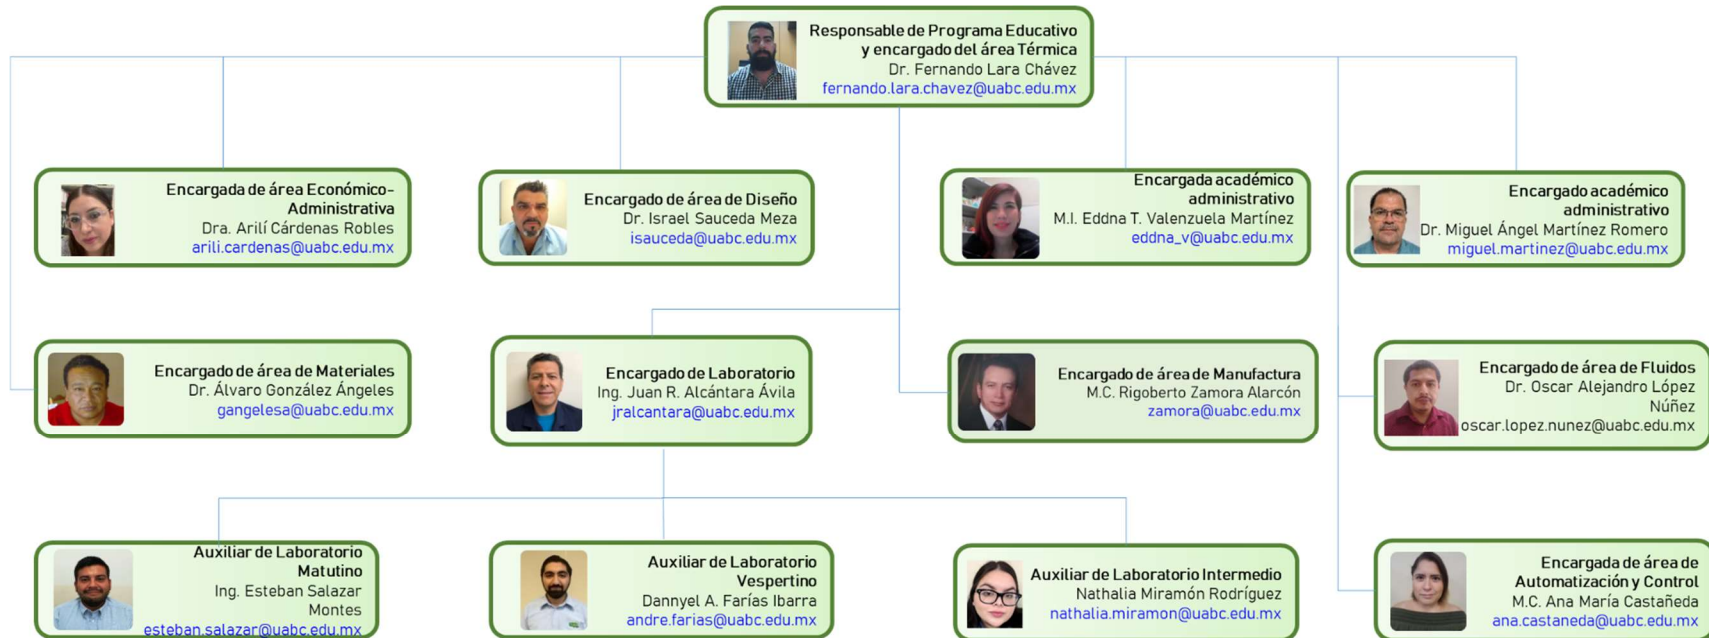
Responsable de Programa Educativo y encargado del área Térmica
Dr. Fernando Lara Chávez
fernando.lara.chavez@uabc.edu.mx

Encargada de área Económico-Administrativa
Dra. Arilí Cárdenas Robles
arili.cardenas@uabc.edu.mx

Encargado de área de Diseño
Dr. Israel Sauceda Meza
isauceda@uabc.edu.mx

Encargada académico administrativo
M.I. Eddna T. Valenzuela Martínez
eddna_v@uabc.edu.mx

Encargado académico administrativo
Dr. Miguel Ángel Martínez Romero
miguel.martinez@uabc.edu.mx

Encargado de área de Materiales
Dr. Álvaro González Ángeles
gangelesa@uabc.edu.mx

Encargado de Laboratorio
Ing. Juan R. Alcántara Ávila
jralcantara@uabc.edu.mx

Encargado de área de Manufactura
M.C. Rigoberto Zamora Alarcón
zamora@uabc.edu.mx

Encargado de área de Fluidos
Dr. Oscar Alejandro López Núñez
oscar.lopez.nunez@uabc.edu.mx

Auxiliar de Laboratorio Matutino
Ing. Esteban Salazar Montes
esteban.salazar@uabc.edu.mx

Auxiliar de Laboratorio Vespertino
Dannyel A. Farías Ibarra
andre.farias@uabc.edu.mx

Auxiliar de Laboratorio Intermedio
Nathalia Miramón Rodríguez
nathalia.miramon@uabc.edu.mx

Encargada de área de Automatización y Control
M.C. Ana María Castañeda
ana.castaneda@uabc.edu.mx